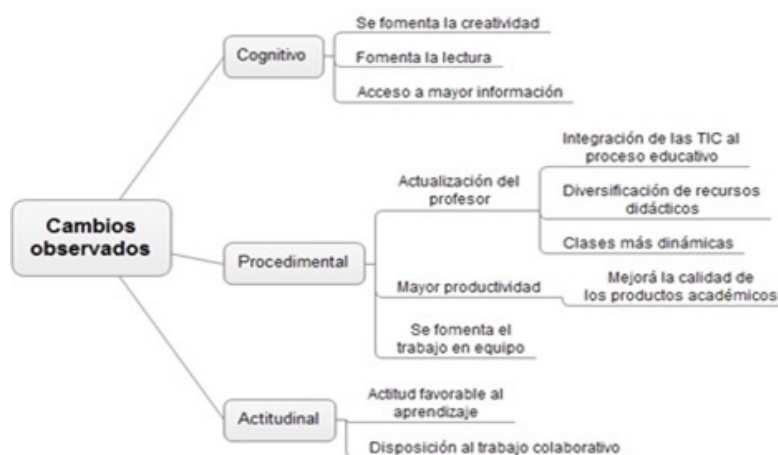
Cambios observados

Cognitivo

Se fomenta la creatividad

Fomenta la lectura

Acceso a mayor información

Procedimental

Actualización del profesor

Integración de las TIC al proceso educativo

Diversificación de recursos didácticos

Clases más dinámicas

Mayor productividad

Mejorá la calidad de los productos académicos

Se fomenta el trabajo en equipo

Actitudinal

Actitud favorable al aprendizaje

Disposición al trabajo colaborativo